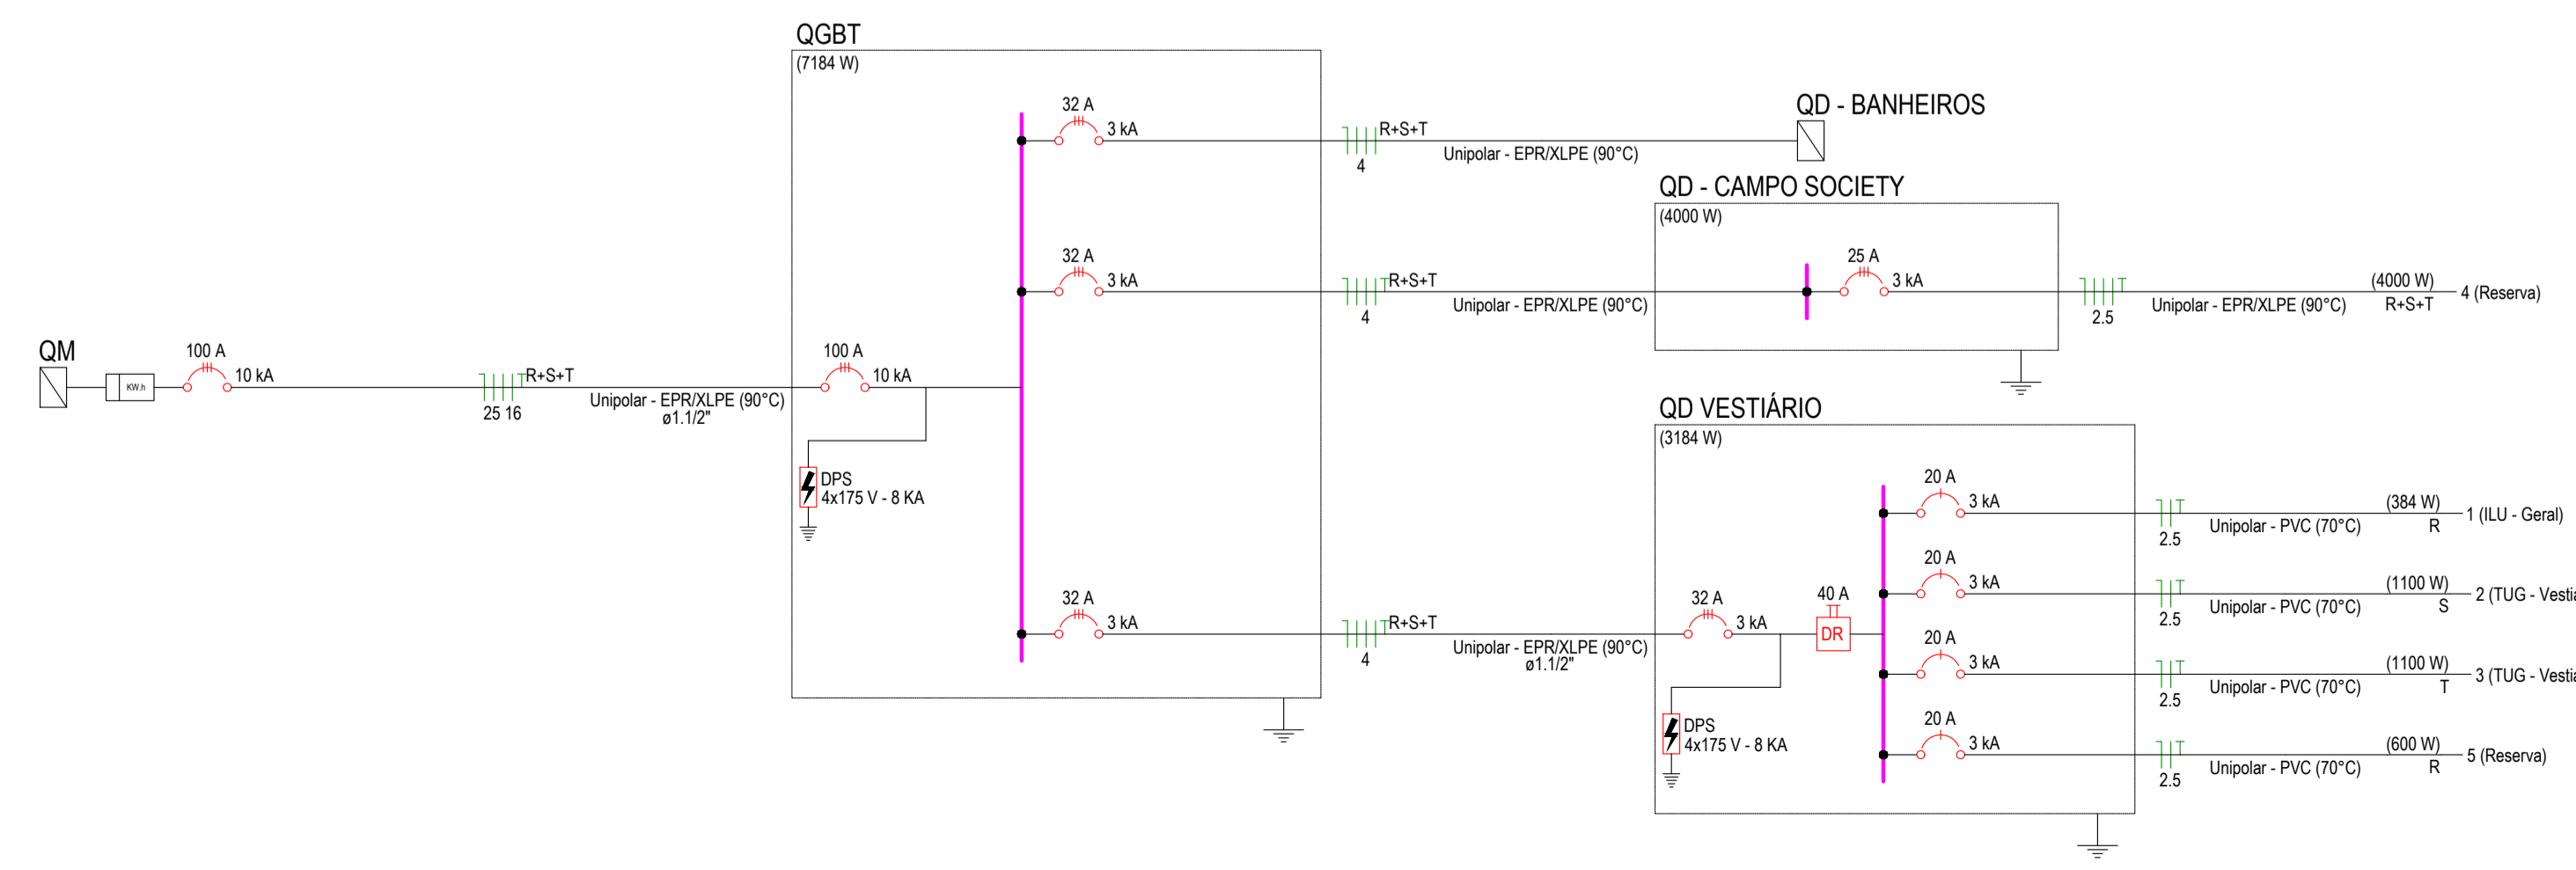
QM

KW.h

100 A
10 kA

R+S+T
25 16
Unipolar - EPR/XLPE (90°C)
ø1.1/2"

QGBT
(7184 W)

100 A
10 kA

DPS
4x175 V - 8 KA

32 A
3 kA

R+S+T
4
Unipolar - EPR/XLPE (90°C)

QD - BANHEIROS

32 A
3 kA

R+S+T
4
Unipolar - EPR/XLPE (90°C)

QD - CAMPO SOCIETY
(4000 W)

25 A
3 kA

2.5
Unipolar - EPR/XLPE (90°C)
(4000 W)
R+S+T
4 (Reserva)

32 A
3 kA

R+S+T
4
Unipolar - EPR/XLPE (90°C)
ø1.1/2"

QD VESTIÁRIO
(3184 W)

32 A
3 kA

40 A
DR

DPS
4x175 V - 8 KA

20 A
3 kA
2.5
Unipolar - PVC (70°C)
(384 W)
R
1 (ILU - Geral)

20 A
3 kA
2.5
Unipolar - PVC (70°C)
(1100 W)
S
2 (TUG - Vesti

20 A
3 kA
2.5
Unipolar - PVC (70°C)
(1100 W)
T
3 (TUG - Vesti

20 A
3 kA
2.5
Unipolar - PVC (70°C)
(600 W)
R
5 (Reserva)